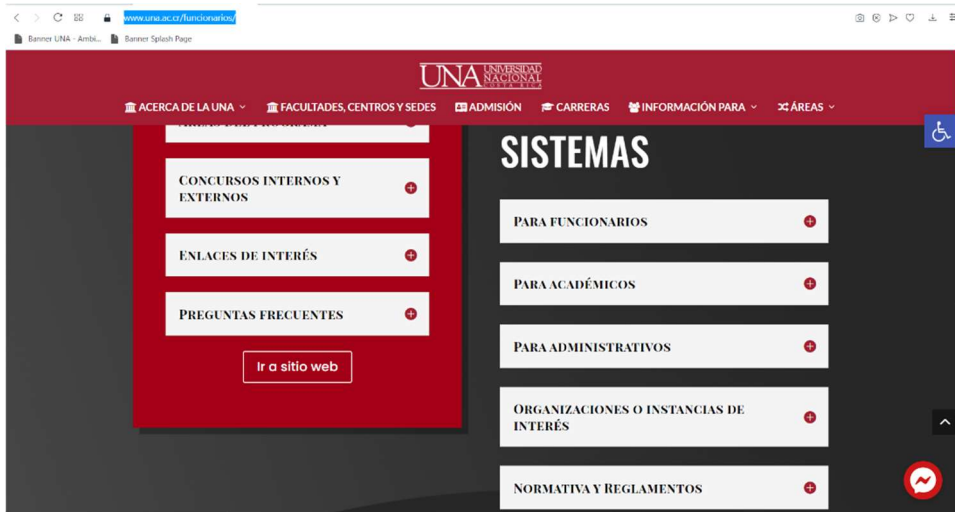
www.una.ac.cr/funcionarios/

Banner UNA - Ambi... Banner Splash Page

UNA UNIVERSIDAD NACIONAL COSTA RICA

ACERCA DE LA UNA FACULTADES, CENTROS Y SEDES ADMISIÓN CARRERAS INFORMACIÓN PARA ÁREAS

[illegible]

CONCURSOS INTERNOS Y EXTERNOS

ENLACES DE INTERÉS

PREGUNTAS FRECUENTES

Ir a sitio web

SISTEMAS

PARA FUNCIONARIOS

PARA ACADÉMICOS

PARA ADMINISTRATIVOS

ORGANIZACIONES O INSTANCIAS DE INTERÉS

NORMATIVA Y REGLAMENTOS